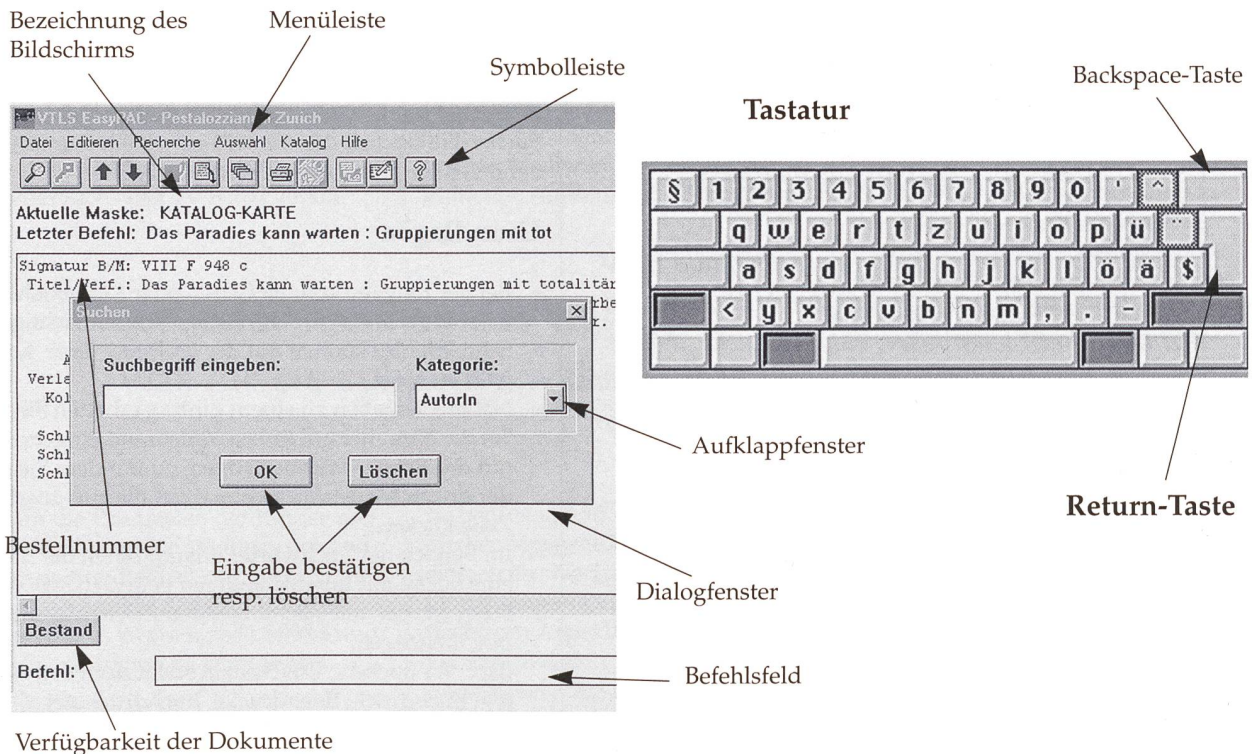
Bezeichnung des Bildschirms

Menüleiste

Symbolleiste

VTLS EasyPAC - Pestalozzianum Zürich

Datei Editieren Recherche Auswahl Katalog Hilfe

Aktuelle Maske: KATALOG-KARTE

Letzter Befehl: Das Paradies kann warten : Gruppierungen mit tot

Signatur B/M: VIII F 948 c

Titel/Verf.: Das Paradies kann warten : Gruppierungen mit totalitär

Suchen

Suchbegriff eingeben:

Kategorie:

AutorIn

OK

Löschen

Verla

Kol

Schl

Schl

Schl

Bestellnummer

Eingabe bestätigen resp. löschen

Aufklappfenster

Dialogfenster

Bestand

Befehl:

Befehlsfeld

Verfügbarkeit der Dokumente

Tastatur

Backspace-Taste

§ 1 2 3 4 5 6 7 8 9 0 ' ^

q w e r t z u i o p ü ¨

a s d f g h j k l ö ä $

< y x c v b n m , . -

Return-Taste